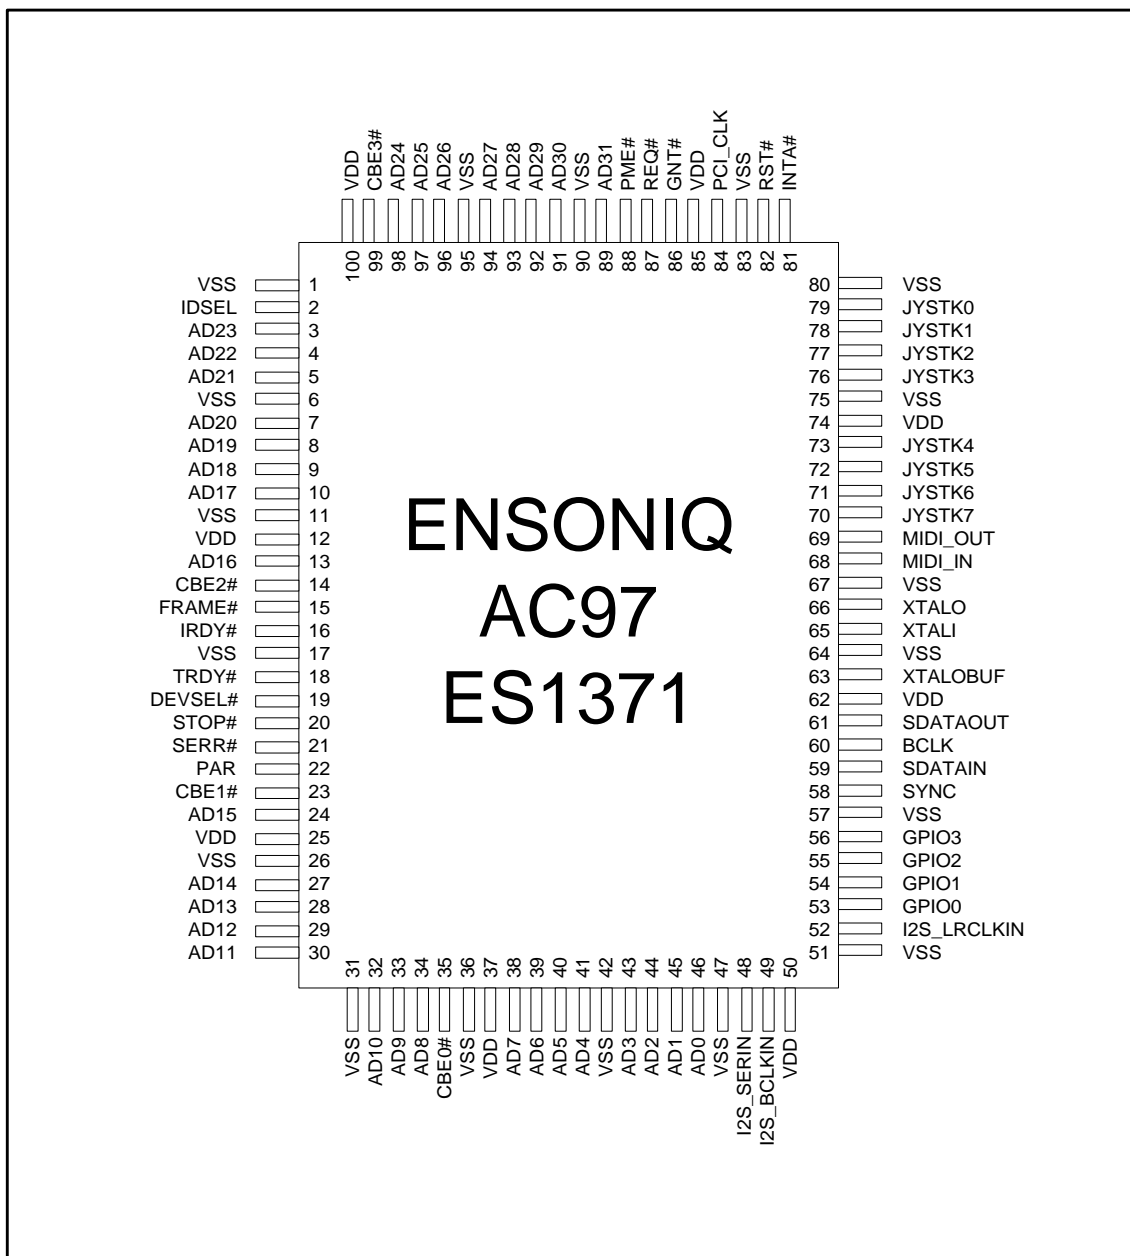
VDD 100
CBE3# 99
AD24 98
AD25 97
AD26 96
VSS 95
AD27 94
AD28 93
AD29 92
AD30 91
VSS 90
AD31 89
PME# 88
REQ# 87
GNT# 86
VDD 85
PCI_CLK 84
VSS 83
RST# 82
INTA# 81

VSS 1
IDSEL 2
AD23 3
AD22 4
AD21 5
VSS 6
AD20 7
AD19 8
AD18 9
AD17 10
VSS 11
VDD 12
AD16 13
CBE2# 14
FRAME# 15
IRDY# 16
VSS 17
TRDY# 18
DEVSEL# 19
STOP# 20
SERR# 21
PAR 22
CBE1# 23
AD15 24
VDD 25
VSS 26
AD14 27
AD13 28
AD12 29
AD11 30

ENSONIQ
AC97
ES1371

80 VSS
79 JYSTK0
78 JYSTK1
77 JYSTK2
76 JYSTK3
75 VSS
74 VDD
73 JYSTK4
72 JYSTK5
71 JYSTK6
70 JYSTK7
69 MIDI_OUT
68 MIDI_IN
67 VSS
66 XTALO
65 XTALI
64 VSS
63 XTALOBUF
62 VDD
61 SDATAOUT
60 BCLK
59 SDATAIN
58 SYNC
57 VSS
56 GPIO3
55 GPIO2
54 GPIO1
53 GPIO0
52 I2S_LRCLKIN
51 VSS

31 VSS
32 AD10
33 AD9
34 AD8
35 CBE0#
36 VSS
37 VDD
38 AD7
39 AD6
40 AD5
41 AD4
42 VSS
43 AD3
44 AD2
45 AD1
46 AD0
47 VSS
48 I2S_SERIN
49 I2S_BCLKIN
50 VDD